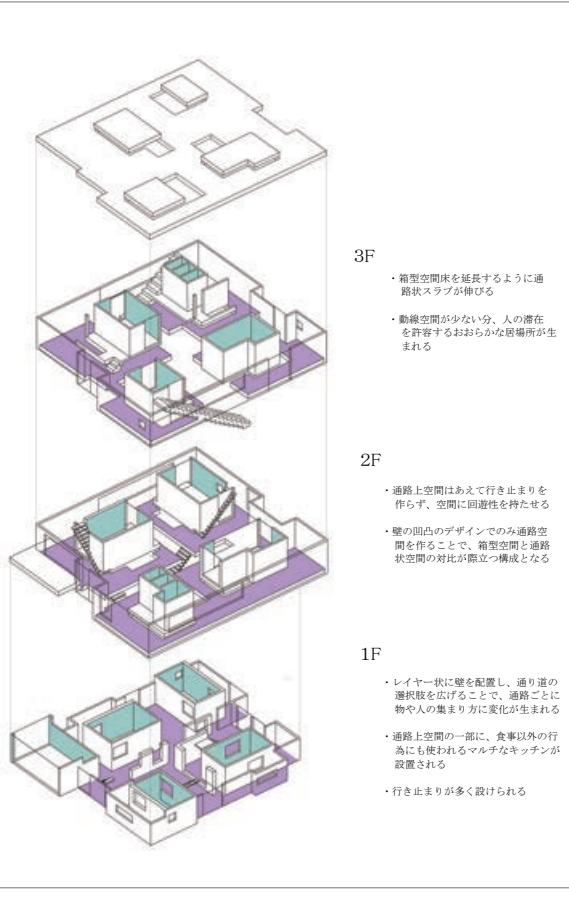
3F

・箱型空間床を延長するように通路状スラブが伸びる

・動線空間が少ない分、人の滞在を許容するおおらかな居場所が生まれる

2F

・通路上空間はあえて行き止まりを作らず、空間に回遊性を持たせる

・壁の凹凸のデザインでのみ通路空間を作ることで、箱型空間と通路状空間の対比が際立つ構成となる

1F

・レイヤー状に壁を配置し、通り道の選択肢を広げることで、通路ごとに物や人の集まり方に変化が生まれる

・通路上空間の一部に、食事以外の行為にも使われるマルチなキッチンが設置される

・行き止まりが多く設けられる